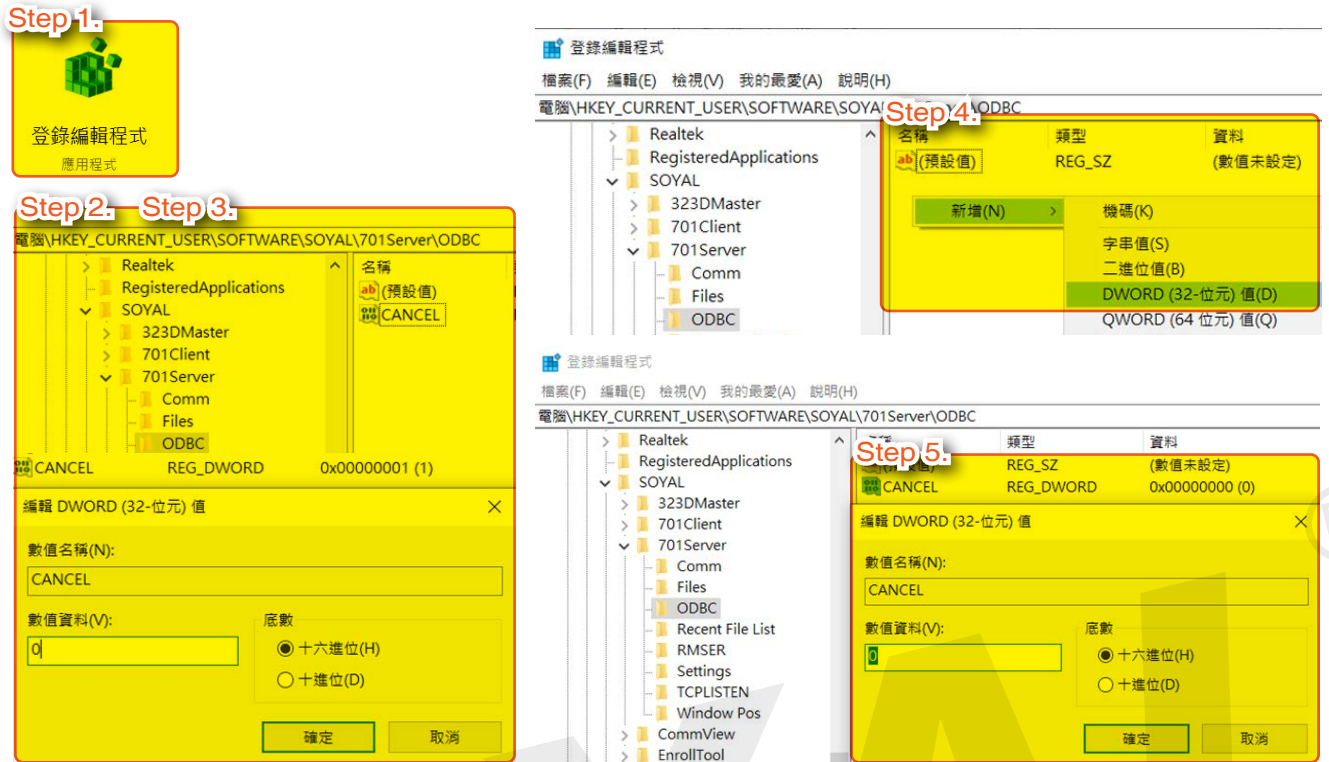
Step 1.

登錄編輯程式
應用程式

Step 2. Step 3.

電腦\HKEY_CURRENT_USER\SOFTWARE\SOYAL\701Server\ODBC

Realtek
RegisteredApplications
SOYAL
323DMaster
701Client
701Server
Comm
Files
ODBC

名稱
(預設值)
CANCEL

CANCEL REG_DWORD 0x00000001 (1)

編輯 DWORD (32-位元) 值

數值名稱(N):
CANCEL
數值資料(V):
0
底數
十六進位(H)
十進位(D)
確定 取消

登錄編輯程式
檔案(F) 編輯(E) 檢視(V) 我的最愛(A) 說明(H)
電腦\HKEY_CURRENT_USER\SOFTWARE\SOYA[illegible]\ODBC
Realtek
RegisteredApplications
SOYAL
323DMaster
701Client
701Server
Comm
Files
ODBC

Step 4.
名稱 類型 資料
(預設值) REG_SZ (數值未設定)
新增(N) >
機碼(K)
字串值(S)
二進位值(B)
DWORD (32-位元) 值(D)
QWORD (64 位元) 值(Q)

登錄編輯程式
檔案(F) 編輯(E) 檢視(V) 我的最愛(A) 說明(H)
電腦\HKEY_CURRENT_USER\SOFTWARE\SOYAL\701Server\ODBC
Realtek
RegisteredApplications
SOYAL
323DMaster
701Client
701Server
Comm
Files
ODBC
Recent File List
RMSER
Settings
TCPLISTEN
Window Pos
CommView
EnrollTool

Step 5.
類型 資料
REG_SZ (數值未設定)
CANCEL REG_DWORD 0x00000000 (0)

編輯 DWORD (32-位元) 值
數值名稱(N):
CANCEL
數值資料(V):
0
底數
十六進位(H)
十進位(D)
確定 取消